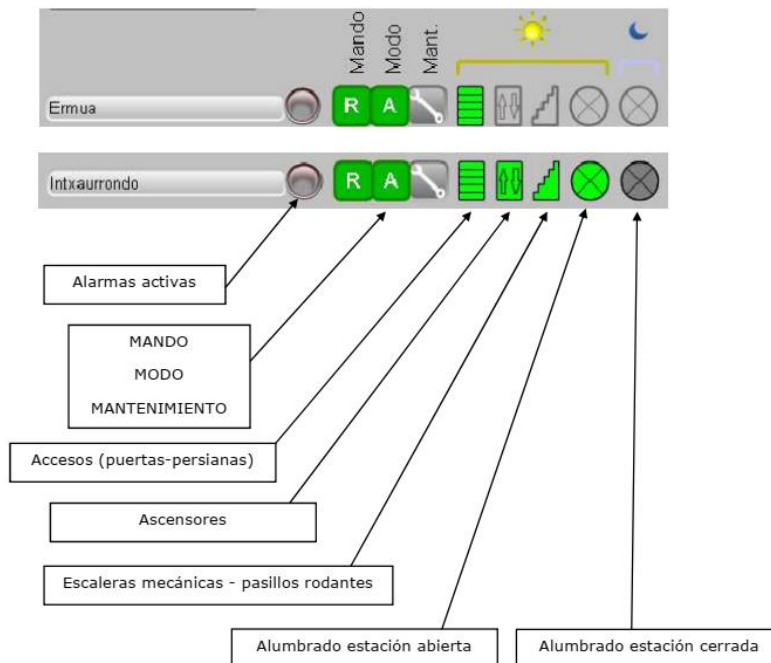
Mando
Modo
Mant.

Ermua
R A

Intxaurrondo
R A

Alarmas activas

MANDO
MODO
MANTENIMIENTO

Accesos (puertas-persianas)

Ascensores

Escaleras mecánicas - pasillos rodantes

Alumbrado estación abierta

Alumbrado estación cerrada